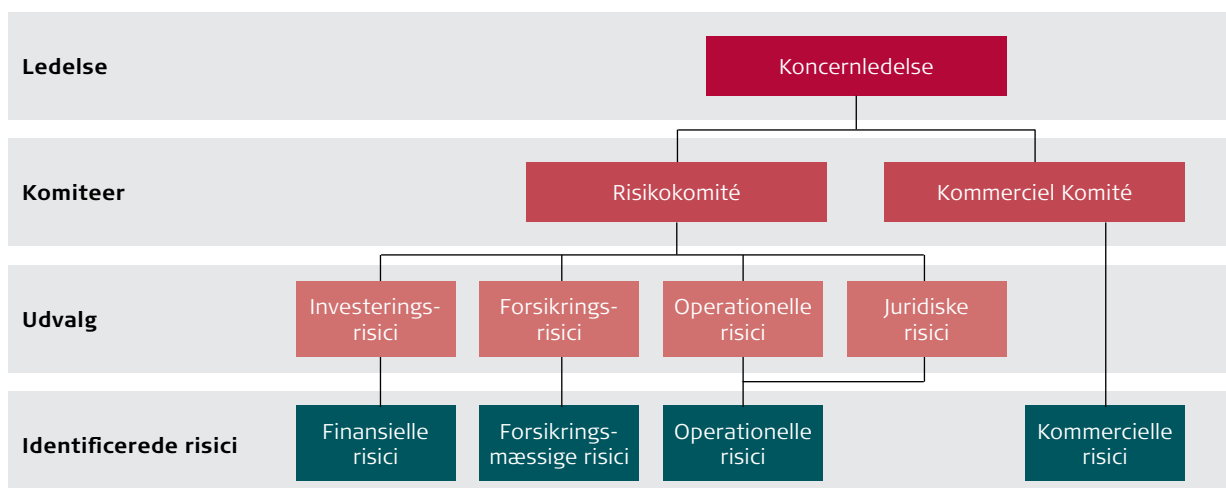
Ledelse

Koncernledelse

Komiteer

Risikokomité

Kommerciel Komité

Udvalg

Investeringsrisici

Forsikringsrisici

Operationelle risici

Juridiske risici

Identificerede risici

Finansielle risici

Forsikringsmæssige risici

Operationelle risici

Kommercielle risici